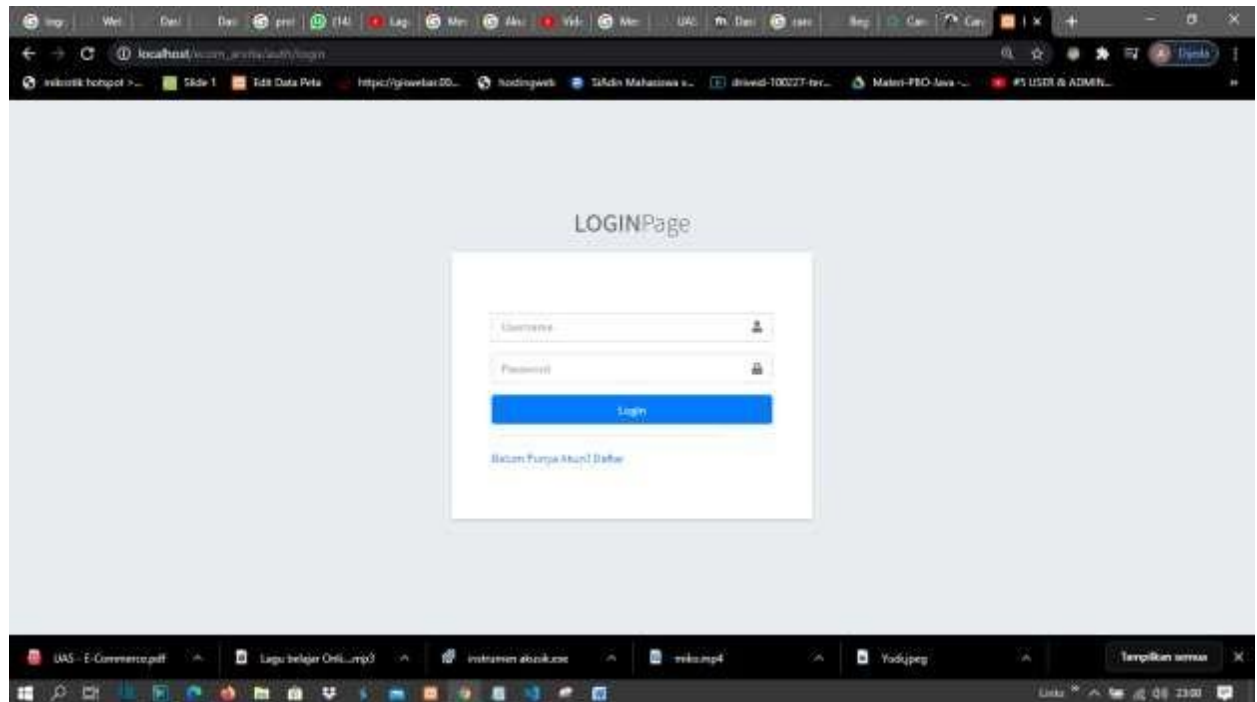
localhost/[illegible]/auth/login

mikrotik hotspot >... Slide 1 Edit Data Peta https://growbar00... hostingweb Sifadin Mahasiswa ... drivesd-100227-ter... Materi-PRO-Java -... #5 USER & ADMIN...

LOGINPage

Username

Password

Login

Belum Punya Akun? Daftar

UAS - E-Commerce.pdf
Lagu belajar Onli....mp3
instrumen akustik.exe
miko.mp4
Yodi.jpeg
Tampilkan semua